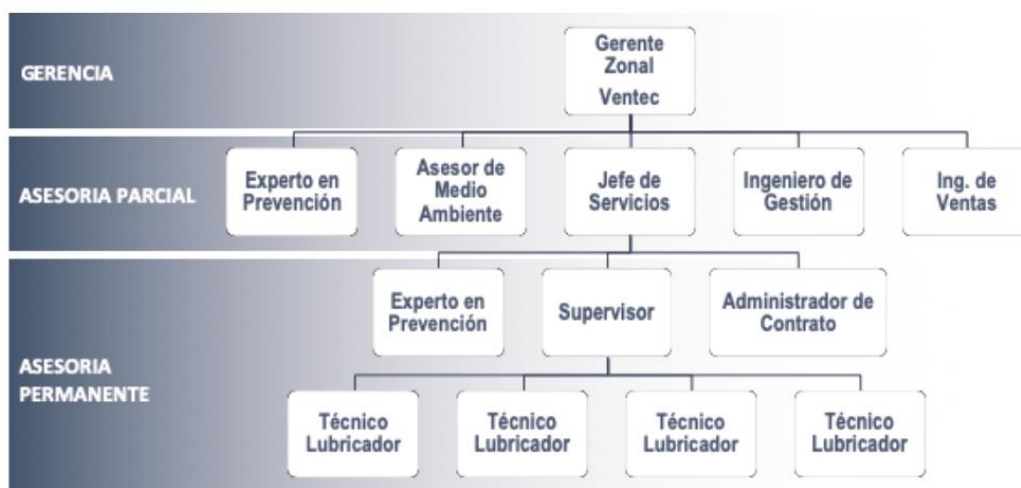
GERENCIA

Gerente Zonal Ventec

ASESORIA PARCIAL

Experto en Prevención

Asesor de Medio Ambiente

Jefe de Servicios

Ingeniero de Gestión

Ing. de Ventas

ASESORIA PERMANENTE

Experto en Prevención

Supervisor

Administrador de Contrato

Técnico Lubricador

Técnico Lubricador

Técnico Lubricador

Técnico Lubricador